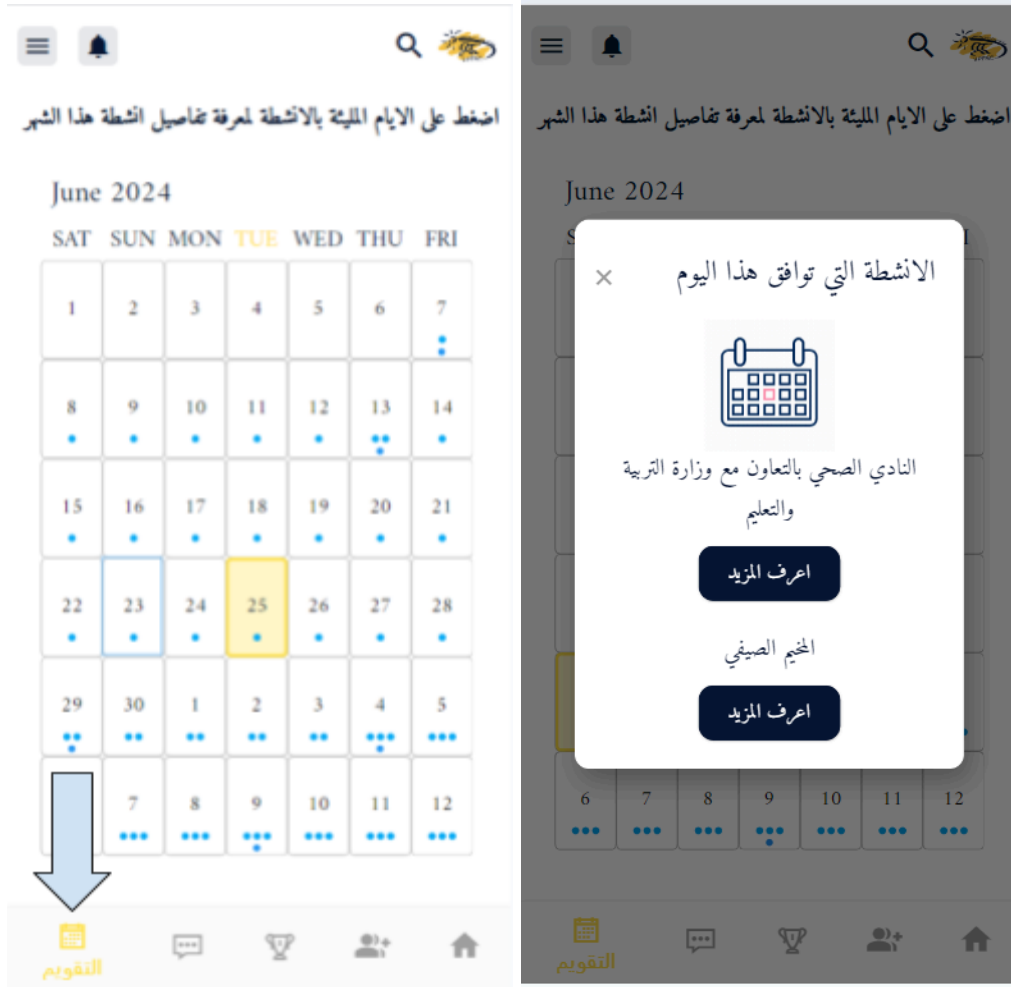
اضغط على الايام المليئة بالانشطة لمعرفة تفاصيل انشطة هذا الشهر

June 2024

| SAT | SUN | MON | TUE | WED | THU | FRI |
|---|---|---|---|---|---|---|
| 1 | 2 | 3 | 4 | 5 | 6 | 7 |
| 8 | 9 | 10 | 11 | 12 | 13 | 14 |
| 15 | 16 | 17 | 18 | 19 | 20 | 21 |
| 22 | 23 | 24 | 25 | 26 | 27 | 28 |
| 29 | 30 | 1 | 2 | 3 | 4 | 5 |
| | 7 | 8 | 9 | 10 | 11 | 12 |

التقويم

اضغط على الايام المليئة بالانشطة لمعرفة تفاصيل انشطة هذا الشهر

June 2024

الانشطة التي توافق هذا اليوم

×

النادي الصحي بالتعاون مع وزارة التربية والتعليم

اعرف المزيد

المخيم الصيفي

اعرف المزيد

6 7 8 9 10 11 12

التقويم